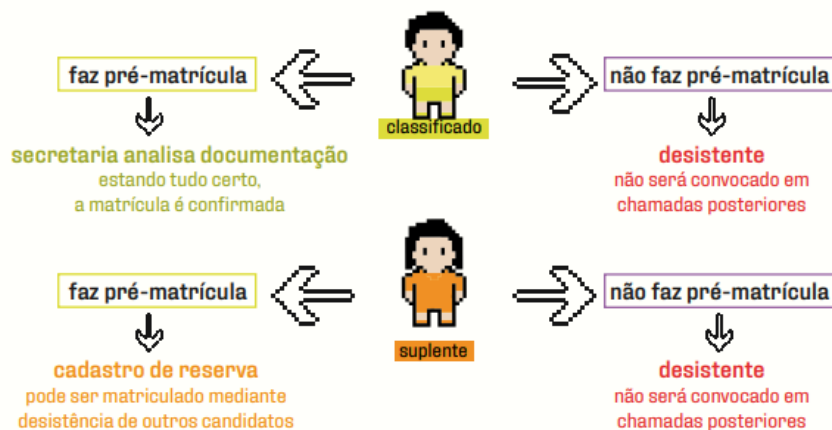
classificado

faz pré-matrícula

secretaria analisa documentação
estando tudo certo, a matrícula é confirmada

não faz pré-matrícula

desistente
não será convocado em chamadas posteriores

suplente

faz pré-matrícula

cadastro de reserva
pode ser matriculado mediante desistência de outros candidatos

não faz pré-matrícula

desistente
não será convocado em chamadas posteriores